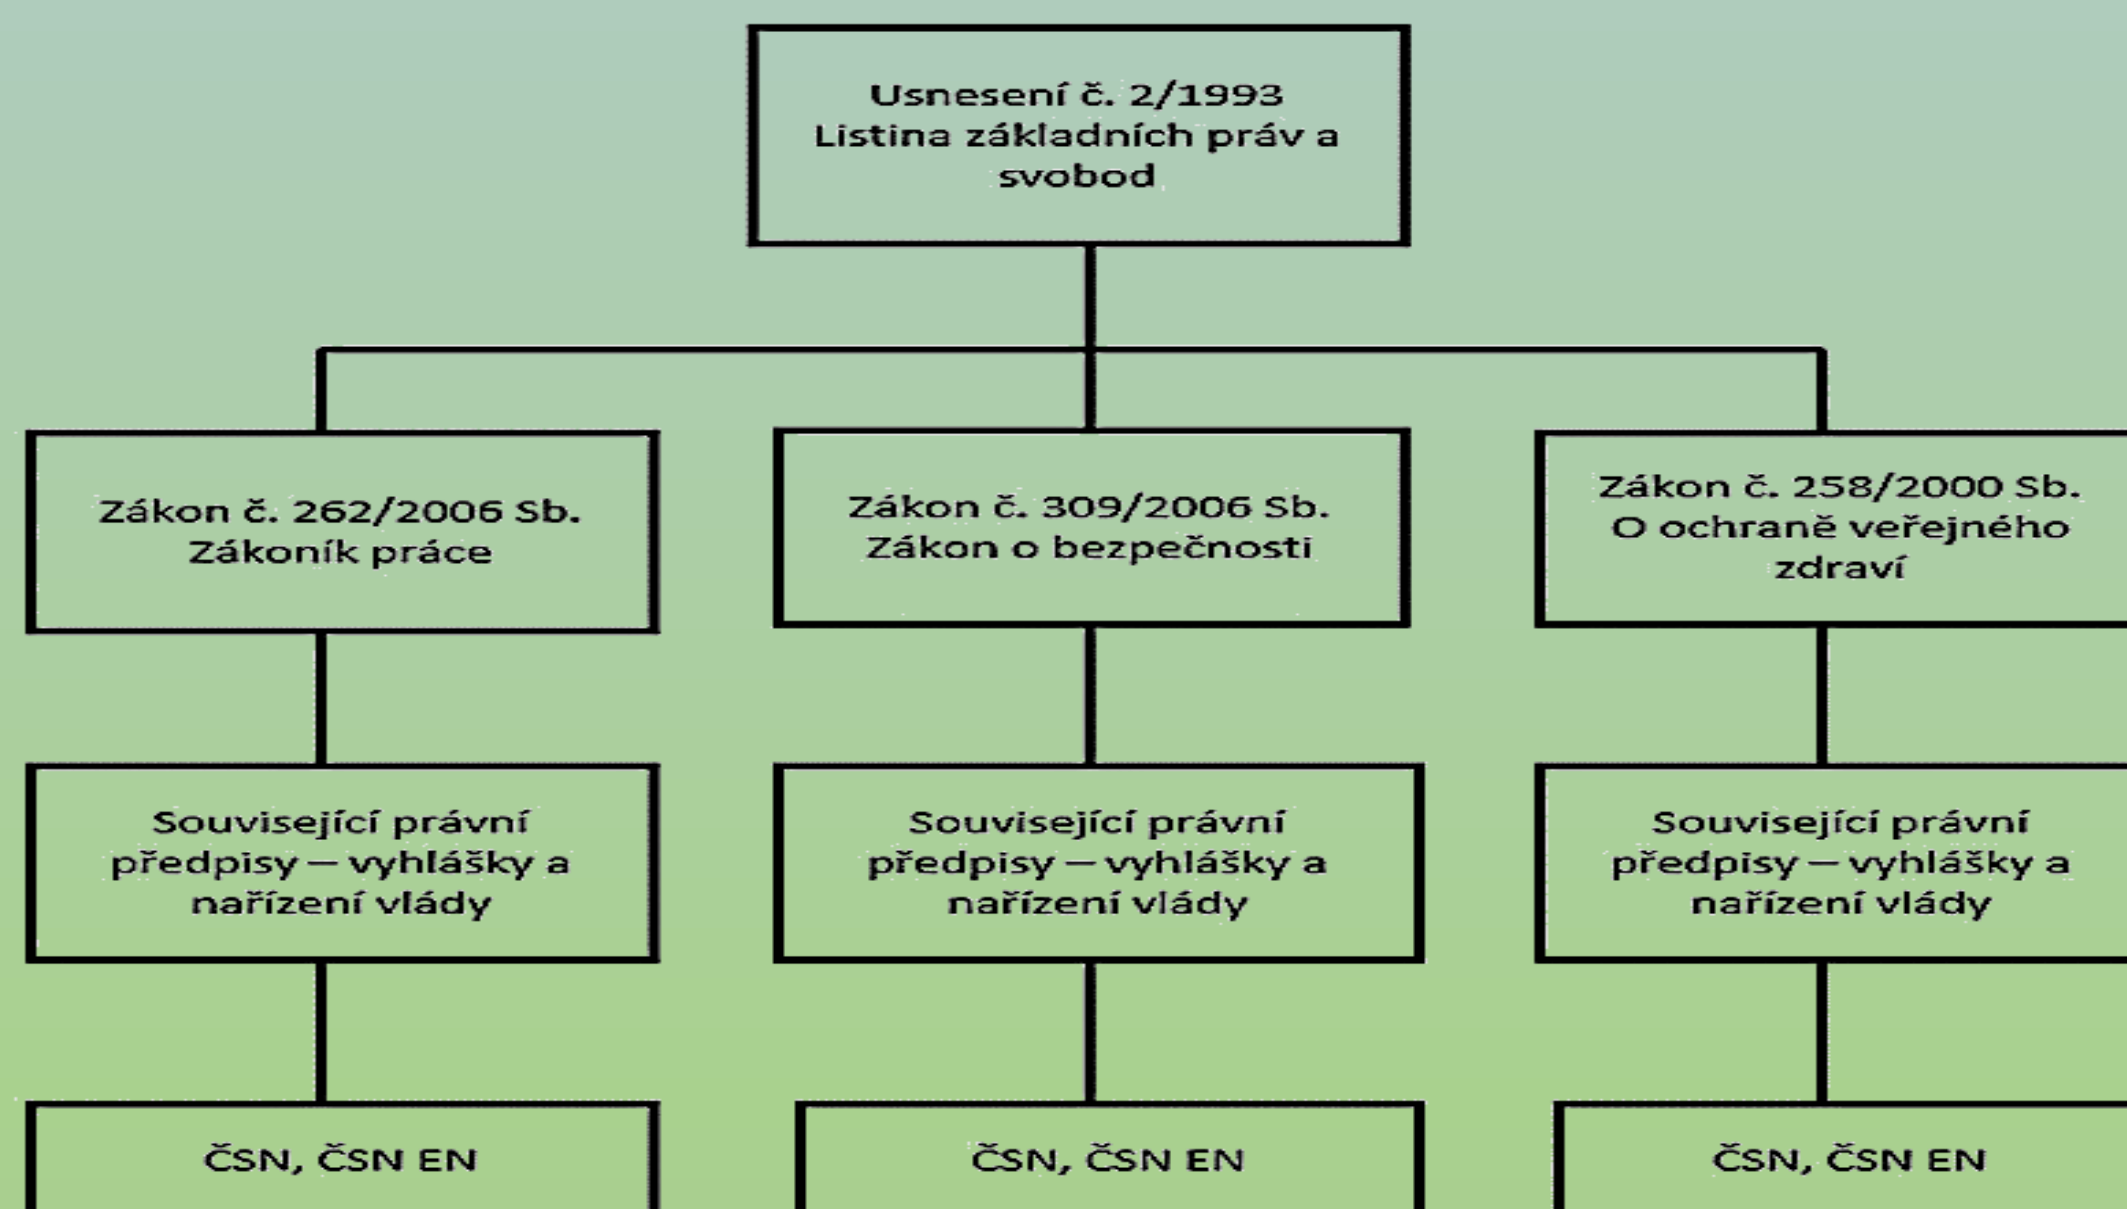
Usnesení č. 2/1993
Listina základních práv a svobod

Zákon č. 262/2006 Sb.
Zákoník práce

Zákon č. 309/2006 Sb.
Zákon o bezpečnosti

Zákon č. 258/2000 Sb.
O ochraně veřejného zdraví

Související právní předpisy – vyhlášky a nařízení vlády

Související právní předpisy – vyhlášky a nařízení vlády

Související právní předpisy – vyhlášky a nařízení vlády

ČSN, ČSN EN

ČSN, ČSN EN

ČSN, ČSN EN